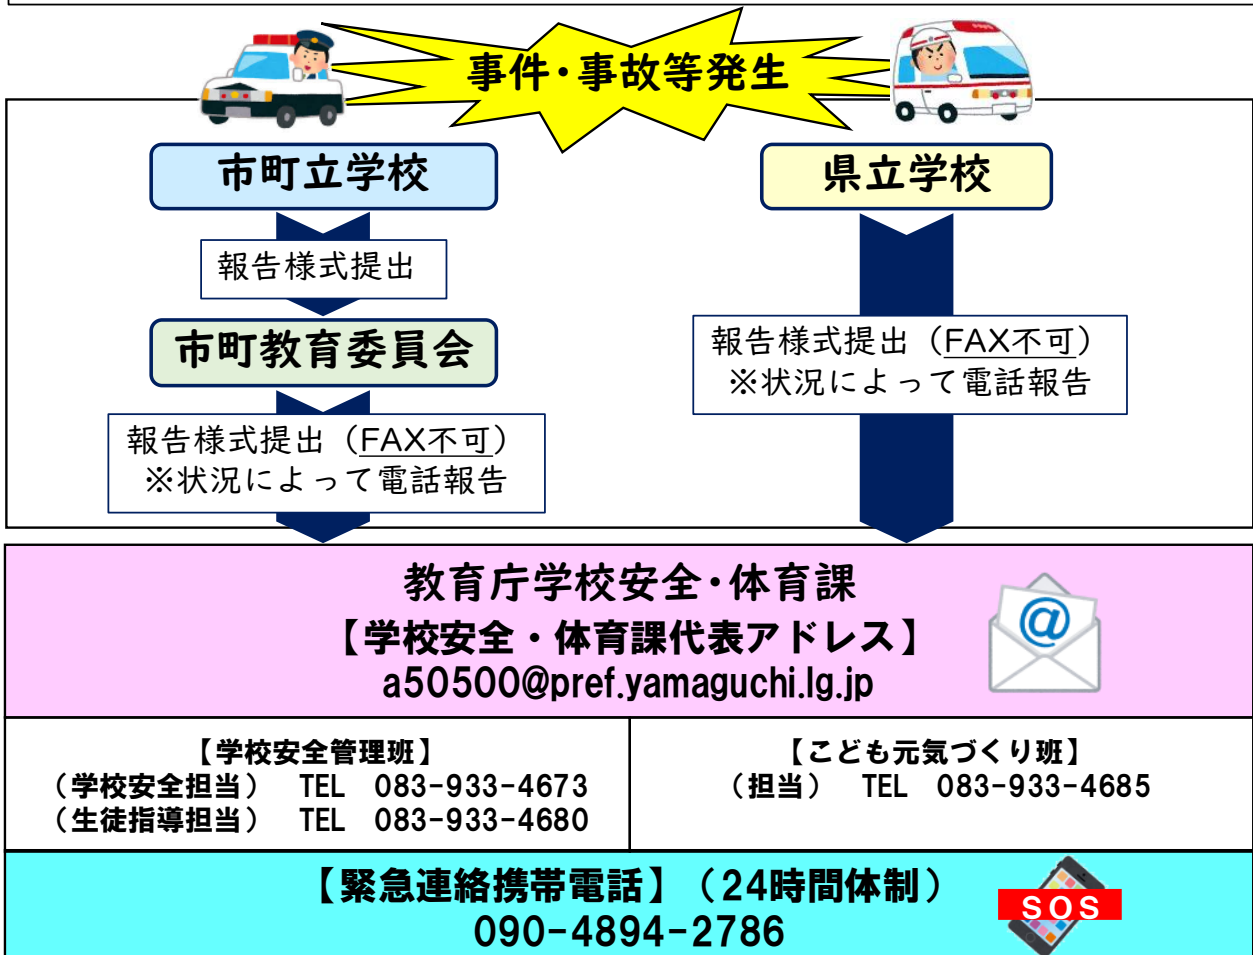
事件・事故等発生

市町立学校

報告様式提出

市町教育委員会

報告様式提出（FAX不可）
※状況によって電話報告

県立学校

報告様式提出（FAX不可）
※状況によって電話報告

教育庁学校安全・体育課
【学校安全・体育課代表アドレス】
a50500@pref.yamaguchi.lg.jp

【学校安全管理班】
（学校安全担当） TEL 083-933-4673
（生徒指導担当） TEL 083-933-4680

【こども元気づくり班】
（担当） TEL 083-933-4685

【緊急連絡携帯電話】（24時間体制）
090-4894-2786

SOS